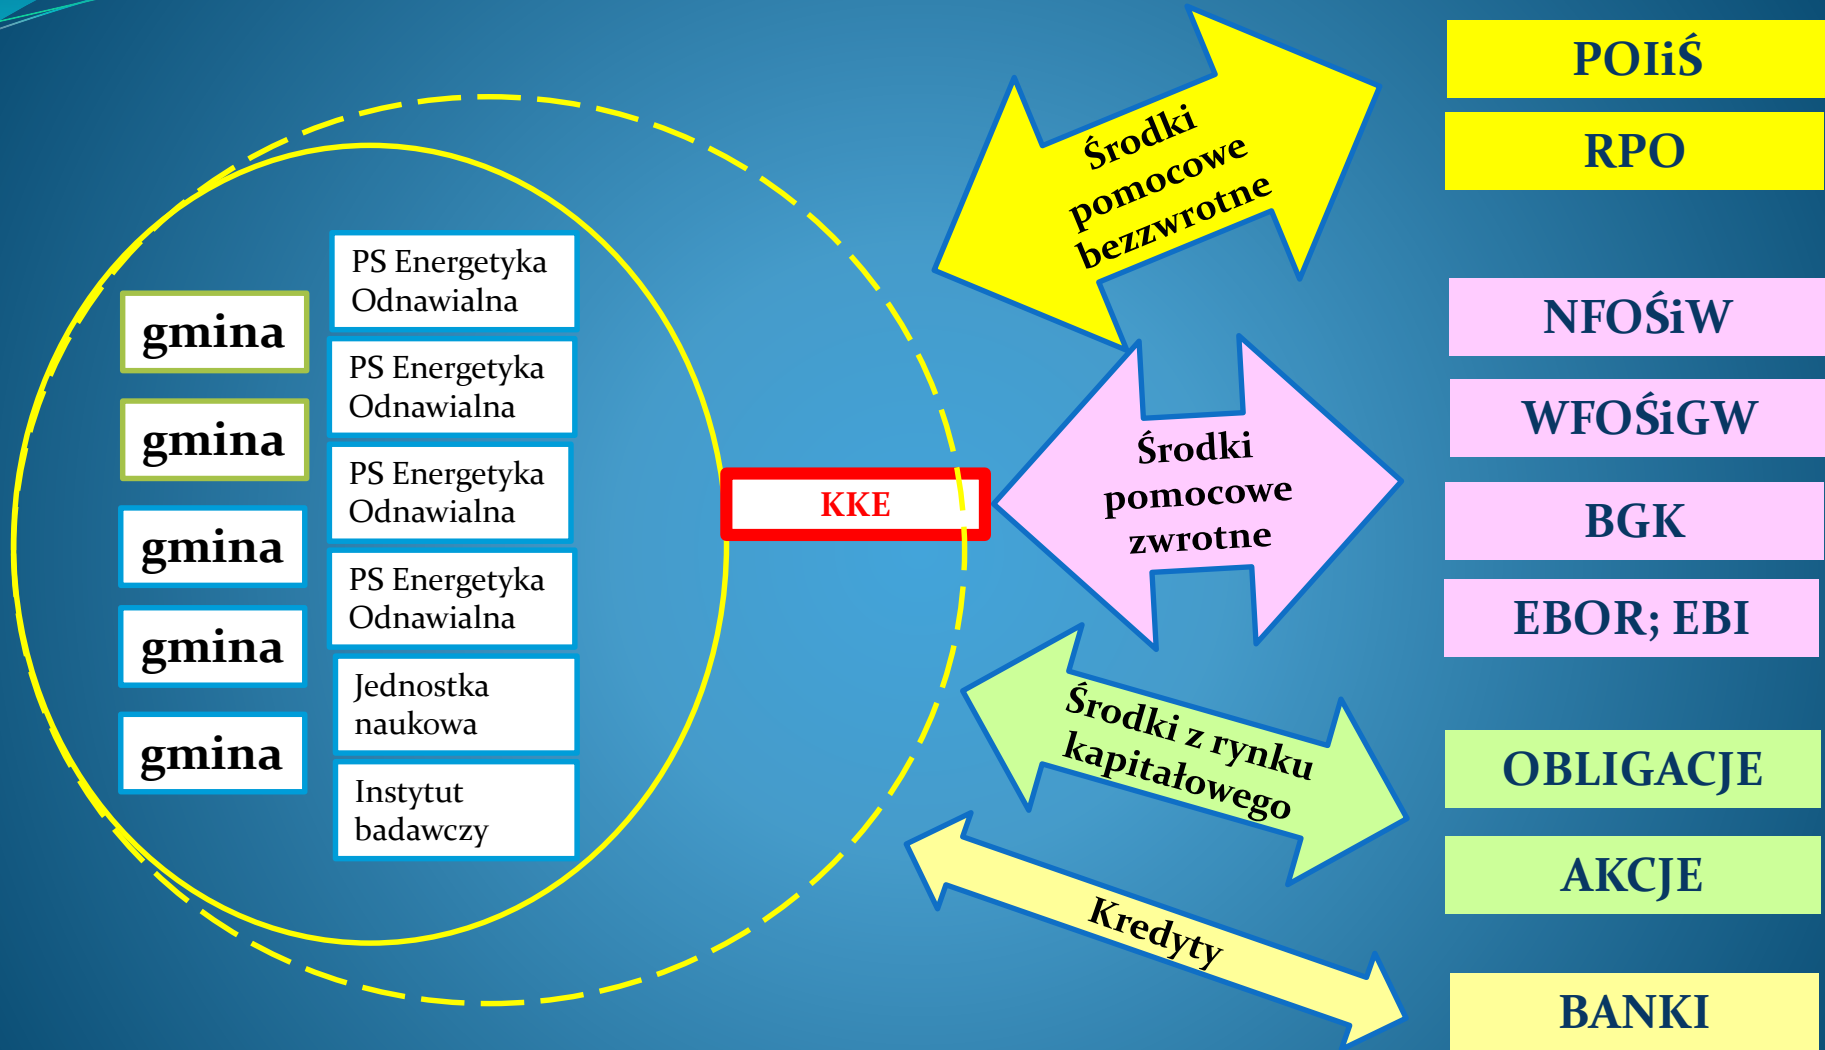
gmina

gmina

gmina

gmina

gmina

PS Energetyka Odnawialna

PS Energetyka Odnawialna

PS Energetyka Odnawialna

PS Energetyka Odnawialna

Jednostka naukowa

Instytut badawczy

KKE

Środki pomocowe bezzwrotne

Środki pomocowe zwrotne

Środki z rynku kapitałowego

Kredyty

POIiŚ

RPO

NFOŚiW

WFOŚiGW

BGK

EBOR; EBI

OBLIGACJE

AKCJE

BANKI